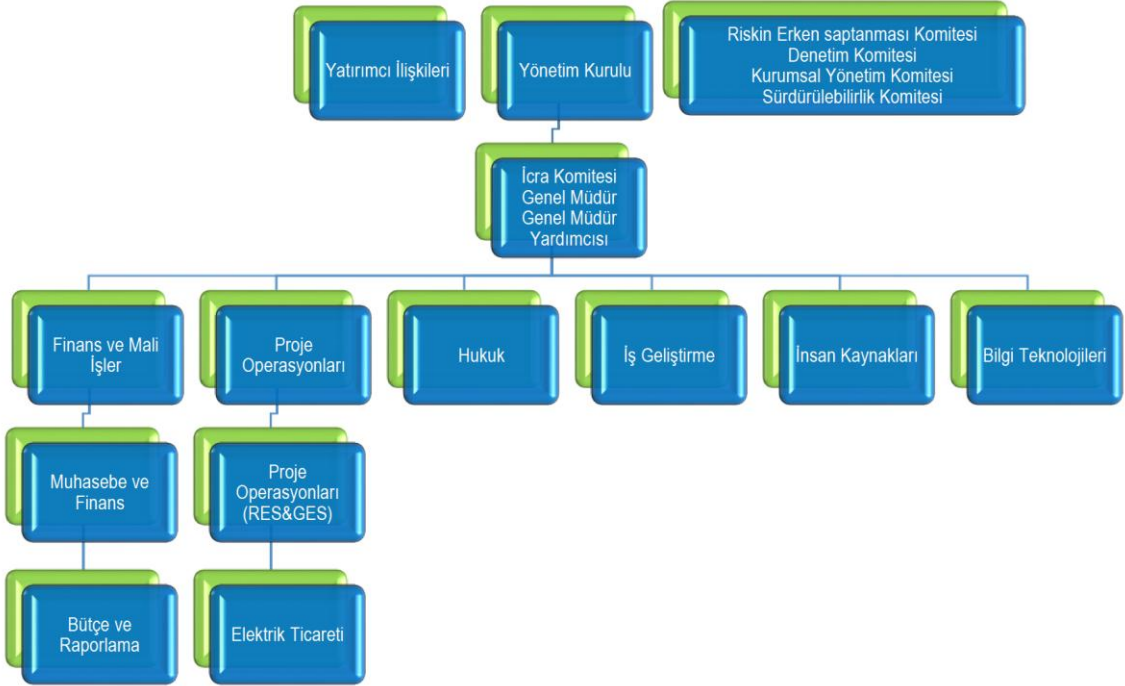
Yatırımcı İlişkileri

Yönetim Kurulu

Riskin Erken saptanması Komitesi
Denetim Komitesi
Kurumsal Yönetim Komitesi
Sürdürülebilirlik Komitesi

İcra Komitesi
Genel Müdür
Genel Müdür Yardımcısı

Finans ve Mali İşler

Proje Operasyonları

Hukuk

İş Geliştirme

İnsan Kaynakları

Bilgi Teknolojileri

Muhasebe ve Finans

Proje Operasyonları (RES&GES)

Bütçe ve Raporlama

Elektrik Ticareti